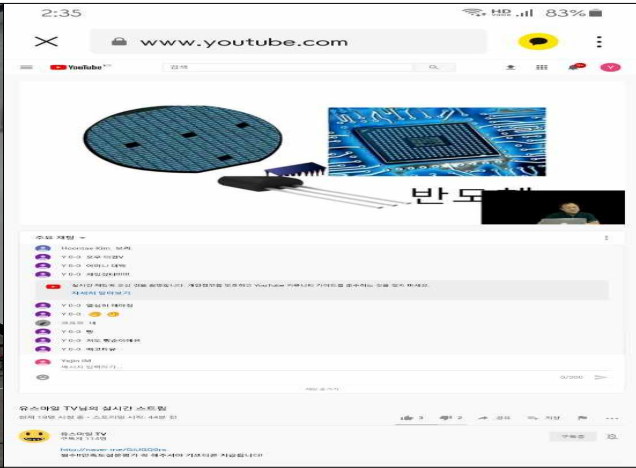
2:35

83%

www.youtube.com

YouTube

검색

반도체

주요 채팅

Hoonjae Kim 보력

Y 0-0 모루 이끌어

Y 0-0 어떠니 대박

Y 0-0 재밌었다!!!!!

실시간 채팅 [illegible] YouTube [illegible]

자세히 알아보기

Y 0-0 열심히 해야징

Y 0-0

Y 0-0 헉

Y 0-0 저도 좋습니다!

Y 0-0 재밌어요

Yejin IM

메시지 입력하기...

0/200

유스마일 TV님의 실시간 스트림

유스마일 TV

구독자 11.4천

http://naver.me/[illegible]

구독중

공유

저장